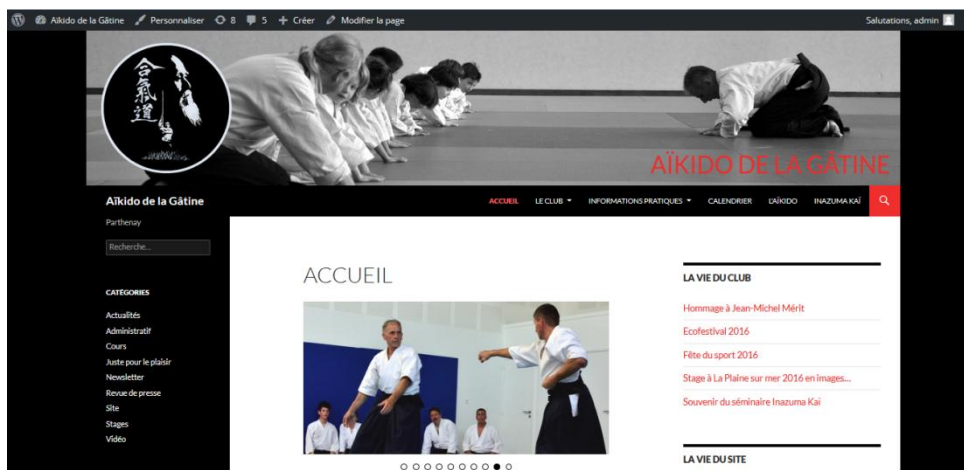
Aïkido de la Gâtine Personnaliser 8 5 + Créer Modifier la page

Salutations, admin

合氣道

AÏKIDO DE LA GÂTINE

Aïkido de la Gâtine

Parthenay

Recherche...

ACCUEIL LE CLUB ▾ INFORMATIONS PRATIQUES ▾ CALENDRIER L'AÏKIDO INAZUMA KAÏ

CATÉGORIES

Actualités
Administratif
Cours
Juste pour le plaisir
Newsletter
Revue de presse
Site
Stages
Vidéo

ACCUEIL

LA VIE DU CLUB

Hommage à Jean-Michel Mérit

Ecofestival 2016

Fête du sport 2016

Stage à La Plaine sur mer 2016 en images...

Souvenir du séminaire Inazuma Kai

LA VIE DU SITE